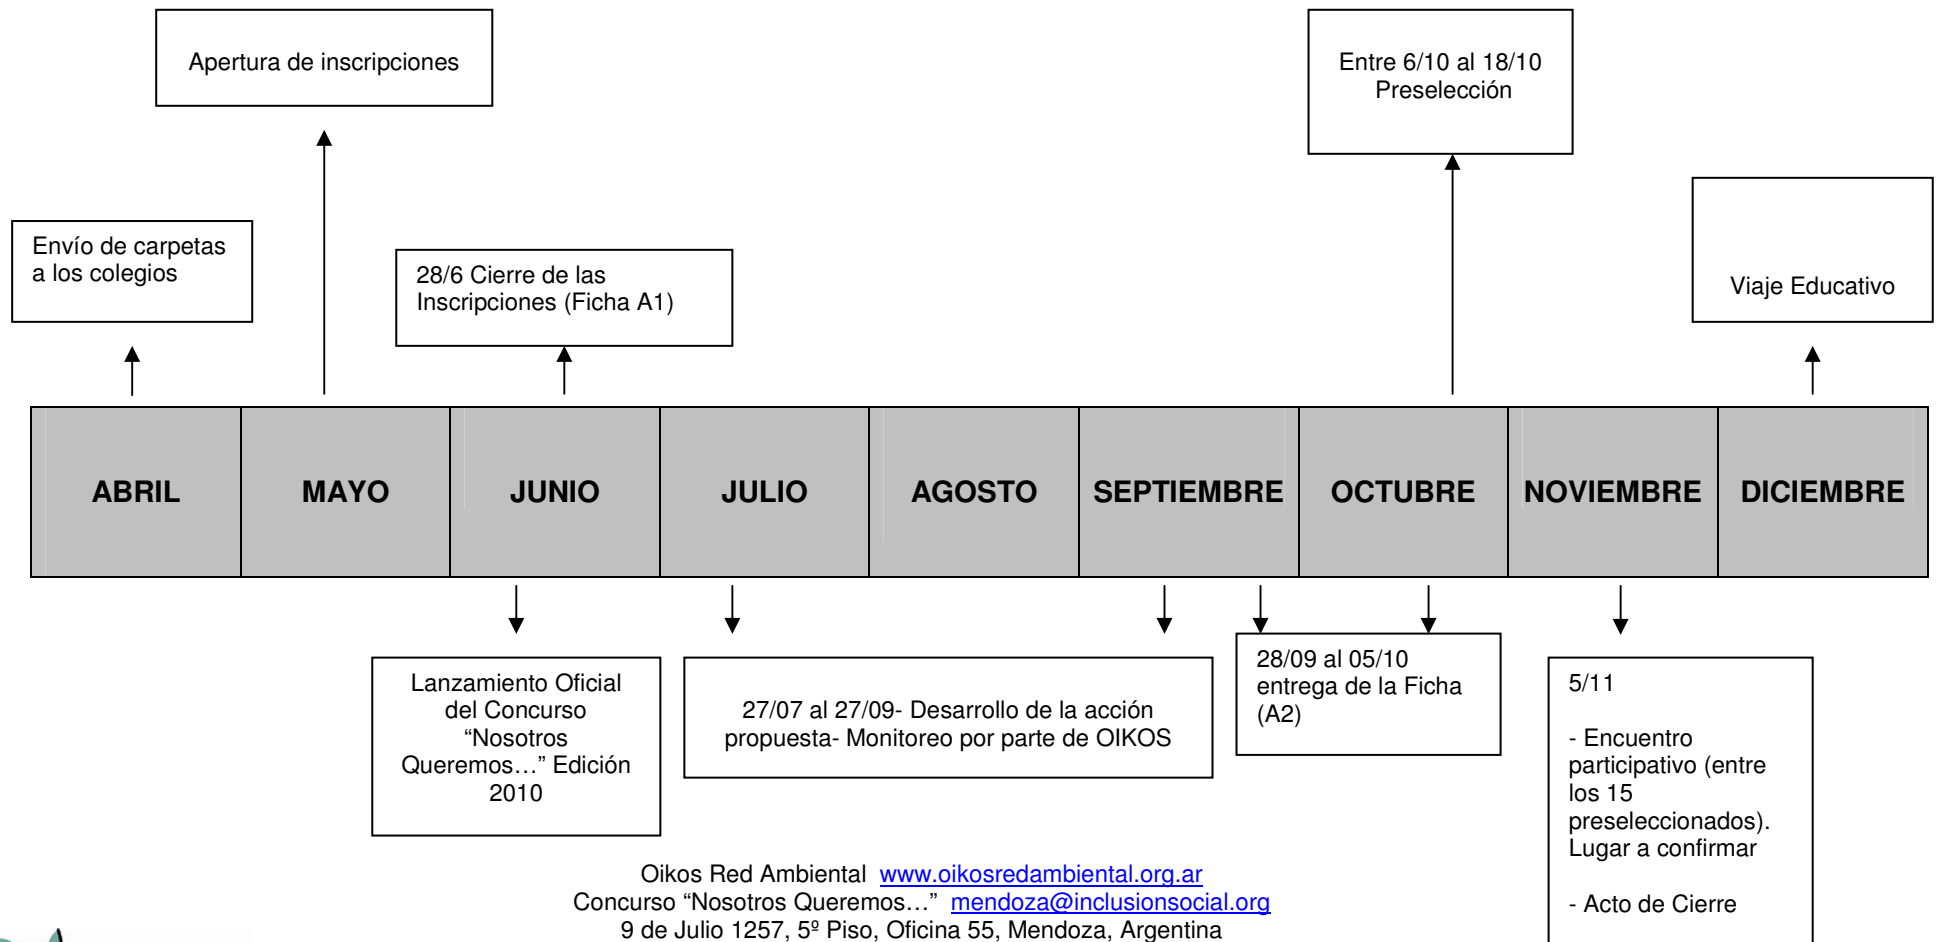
Apertura de inscripciones

Entre 6/10 al 18/10 Preselección

Envío de carpetas a los colegios

28/6 Cierre de las Inscripciones (Ficha A1)

Viaje Educativo

| ABRIL | MAYO | JUNIO | JULIO | AGOSTO | SEPTIEMBRE | OCTUBRE | NOVIEMBRE | DICIEMBRE |
|---|---|---|---|---|---|---|---|---|

Lanzamiento Oficial del Concurso “Nosotros Queremos…” Edición 2010

27/07 al 27/09- Desarrollo de la acción propuesta- Monitoreo por parte de OIKOS

28/09 al 05/10 entrega de la Ficha (A2)

5/11

- Encuentro participativo (entre los 15 preseleccionados). Lugar a confirmar

- Acto de Cierre

Oikos Red Ambiental www.oikosredambiental.org.ar
Concurso “Nosotros Queremos…” mendoza@inclusionsocial.org
9 de Julio 1257, 5º Piso, Oficina 55, Mendoza, Argentina